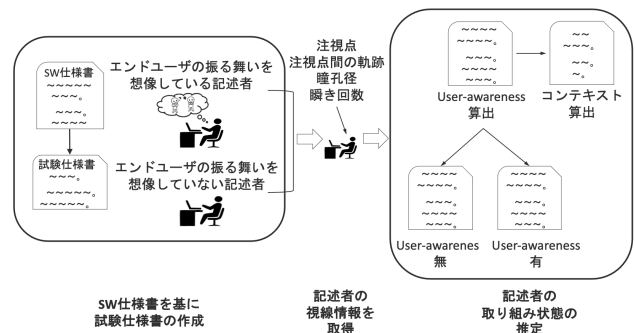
SW仕様書
~~~~
~~~。
~~~~。
~~~。

エンドユーザの振る舞いを想像している記述者

試験仕様書
~~~。
~~~~。
~~~~~。

エンドユーザの振る舞いを想像していない記述者

注視点
注視点間の軌跡
瞳孔径
瞬き回数

~~~~
~~~~。
~~~~
~~~~。
~~~。

~~
~~。
~~。
~。

User-awareness
算出

コンテキスト
算出

~~~~
~~~~。
~~~~
~~~~。
~~~。

~~~~
~~~~。
~~~~
~~~~。
~~~。

User-awarenes
無

User-awareness
有

SW仕様書を基に
試験仕様書の作成

記述者の
視線情報を
取得

記述者の
取り組み状態の
推定